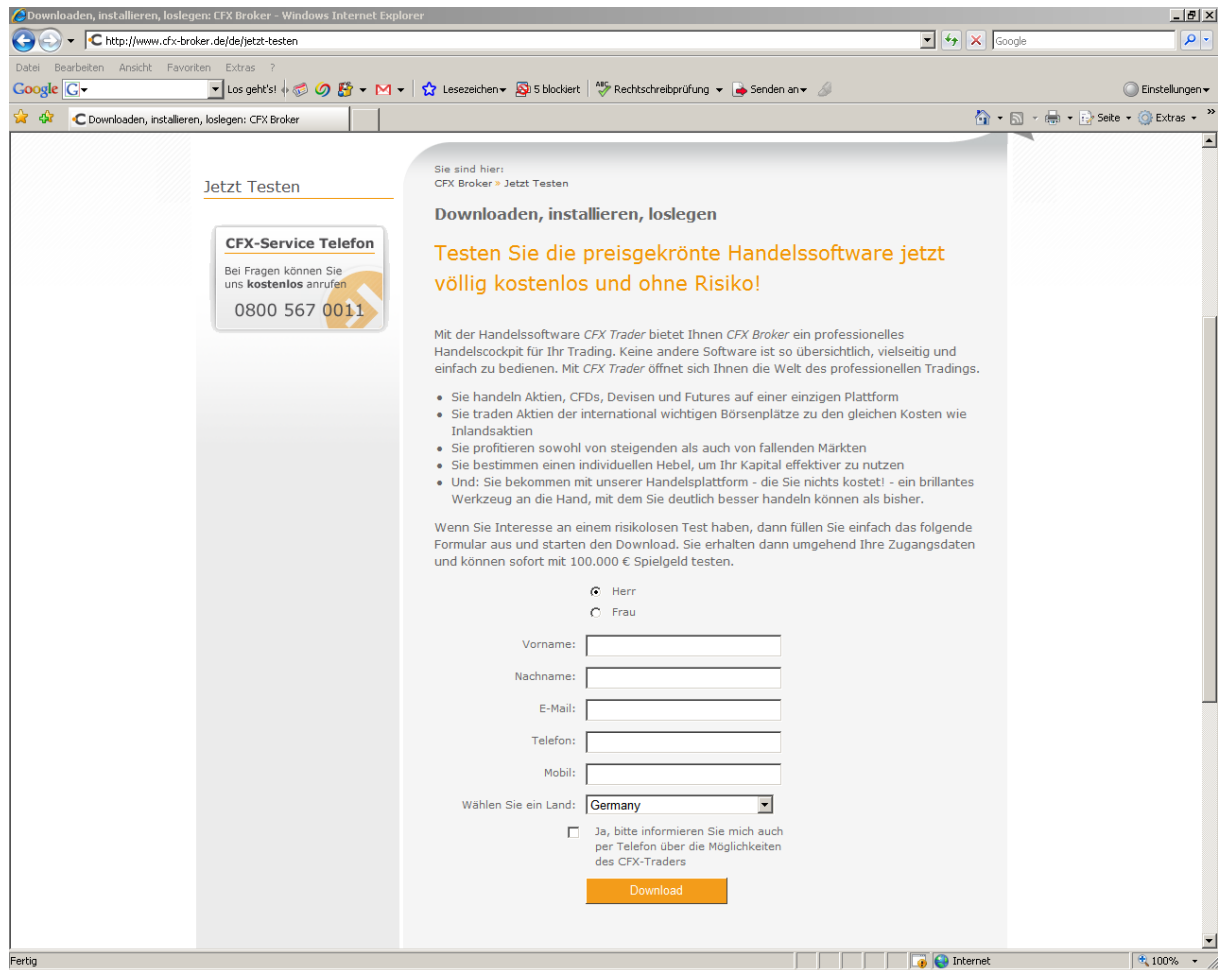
Downloaden, installieren, loslegen: CFX Broker - Windows Internet Explorer

http://www.cfx-broker.de/de/jetzt-testen

Google

Datei Bearbeiten Ansicht Favoriten Extras ?

Google G Los geht's! M Lesezeichen 5 blockiert Rechtschreibprüfung Senden an Einstellungen

Downloaden, installieren, loslegen: CFX Broker

Seite Extras

Jetzt Testen

CFX-Service Telefon

Bei Fragen können Sie uns **kostenlos** anrufen

0800 567 0011

Sie sind hier:
CFX Broker » Jetzt Testen

Downloaden, installieren, loslegen

Testen Sie die preisgekrönte Handelssoftware jetzt völlig kostenlos und ohne Risiko!

Mit der Handelssoftware *CFX Trader* bietet Ihnen *CFX Broker* ein professionelles Handelscockpit für Ihr Trading. Keine andere Software ist so übersichtlich, vielseitig und einfach zu bedienen. Mit *CFX Trader* öffnet sich Ihnen die Welt des professionellen Tradings.

- Sie handeln Aktien, CFDs, Devisen und Futures auf einer einzigen Plattform
- Sie traden Aktien der international wichtigen Börsenplätze zu den gleichen Kosten wie Inlandsaktien
- Sie profitieren sowohl von steigenden als auch von fallenden Märkten
- Sie bestimmen einen individuellen Hebel, um Ihr Kapital effektiver zu nutzen
- Und: Sie bekommen mit unserer Handelsplattform - die Sie nichts kostet! - ein brillantes Werkzeug an die Hand, mit dem Sie deutlich besser handeln können als bisher.

Wenn Sie Interesse an einem risikolosen Test haben, dann füllen Sie einfach das folgende Formular aus und starten den Download. Sie erhalten dann umgehend Ihre Zugangsdaten und können sofort mit 100.000 € Spielgeld testen.

Herr
Frau

Vorname:
Nachname:
E-Mail:
Telefon:
Mobil:
Wählen Sie ein Land: Germany

Ja, bitte informieren Sie mich auch per Telefon über die Möglichkeiten des CFX-Traders

Download

Fertig Internet 100%